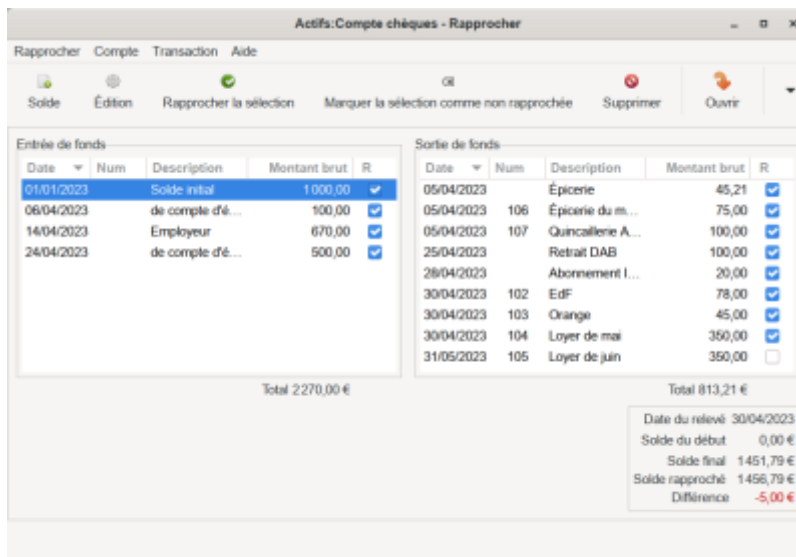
Actifs:Compte chèques - Rapprocher

Rapprocher Compte Transaction Aide

Solde Édition Rapprocher la sélection Marquer la sélection comme non rapprochée Supprimer Ouvrir

Entrée de fonds

| Date | Num | Description | Montant brut | R |
|---|---|---|---|---|
| 01/01/2023 | | Solde initial | 1 000,00 | ✓ |
| 06/04/2023 | | de compte d'é… | 100,00 | ✓ |
| 14/04/2023 | | Employeur | 670,00 | ✓ |
| 24/04/2023 | | de compte d'é… | 500,00 | ✓ |

Total 2 270,00 €

Sortie de fonds

| Date | Num | Description | Montant brut | R |
|---|---|---|---|---|
| 05/04/2023 | | Épicerie | 45,21 | ✓ |
| 05/04/2023 | 106 | Épicerie du m… | 75,00 | ✓ |
| 05/04/2023 | 107 | Quincaillerie A… | 100,00 | ✓ |
| 25/04/2023 | | Retrait DAB | 100,00 | ✓ |
| 28/04/2023 | | Abonnement I… | 20,00 | ✓ |
| 30/04/2023 | 102 | EdF | 78,00 | ✓ |
| 30/04/2023 | 103 | Orange | 45,00 | ✓ |
| 30/04/2023 | 104 | Loyer de mai | 350,00 | ✓ |
| 31/05/2023 | 105 | Loyer de juin | 350,00 | |

Total 813,21 €

Date du relevé 30/04/2023
Solde du début 0,00 €
Solde final 1451,79 €
Solde rapproché 1456,79 €
Différence -5,00 €